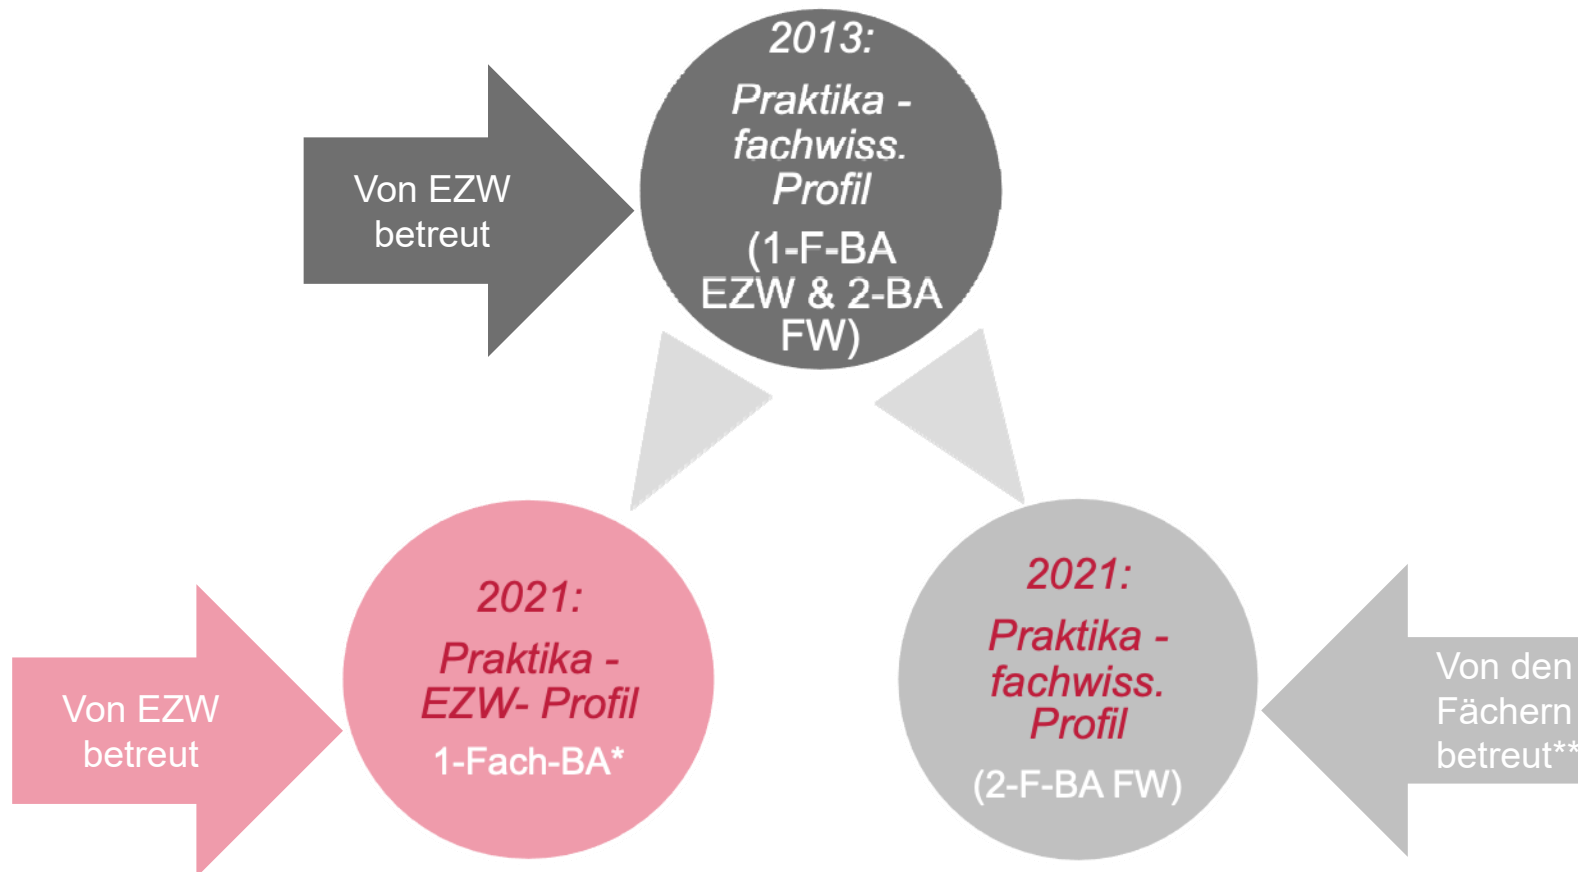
Von EZW betreut

2013:
Praktika - fachwiss. Profil
(1-F-BA EZW & 2-BA FW)

Von EZW betreut

2021:
Praktika - EZW- Profil
1-Fach-BA*

2021:
Praktika - fachwiss. Profil
(2-F-BA FW)

Von den Fächern betreut**